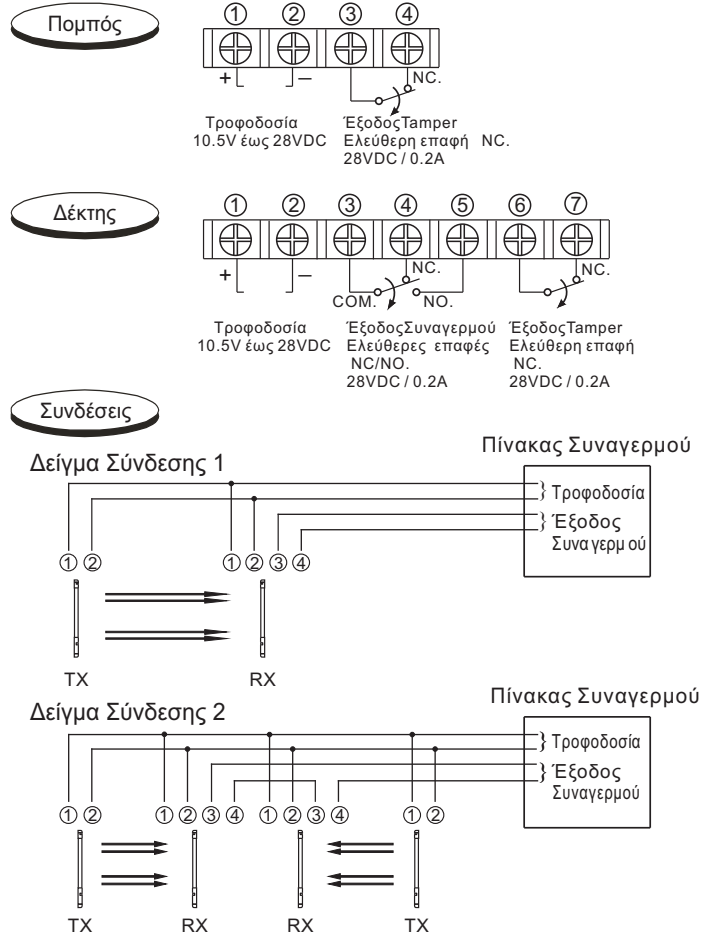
Πομπός

① ② ③ ④

+ –

NC.

Τροφοδοσία
10.5V έως 28VDC

ΈξοδοςTamper
Ελεύθερη επαφή NC.
28VDC / 0.2A

Δέκτης

① ② ③ ④ ⑤ ⑥ ⑦

+ –

NC.

COM. NO.

NC.

Τροφοδοσία
10.5V έως 28VDC

ΈξοδοςΣυναγερμού
Ελεύθερες επαφές
NC/NO.
28VDC / 0.2A

ΈξοδοςTamper
Ελεύθερη επαφή
NC.
28VDC / 0.2A

Συνδέσεις

Δείγμα Σύνδεσης 1

Πίνακας Συναγερμού

Τροφοδοσία

Έξοδος
Συναγερμού

① ② ① ② ③ ④

TX RX

Δείγμα Σύνδεσης 2

Πίνακας Συναγερμού

Τροφοδοσία

Έξοδος
Συναγερμού

① ② ① ② ③ ④ ① ② ③ ④ ① ②

TX RX RX TX